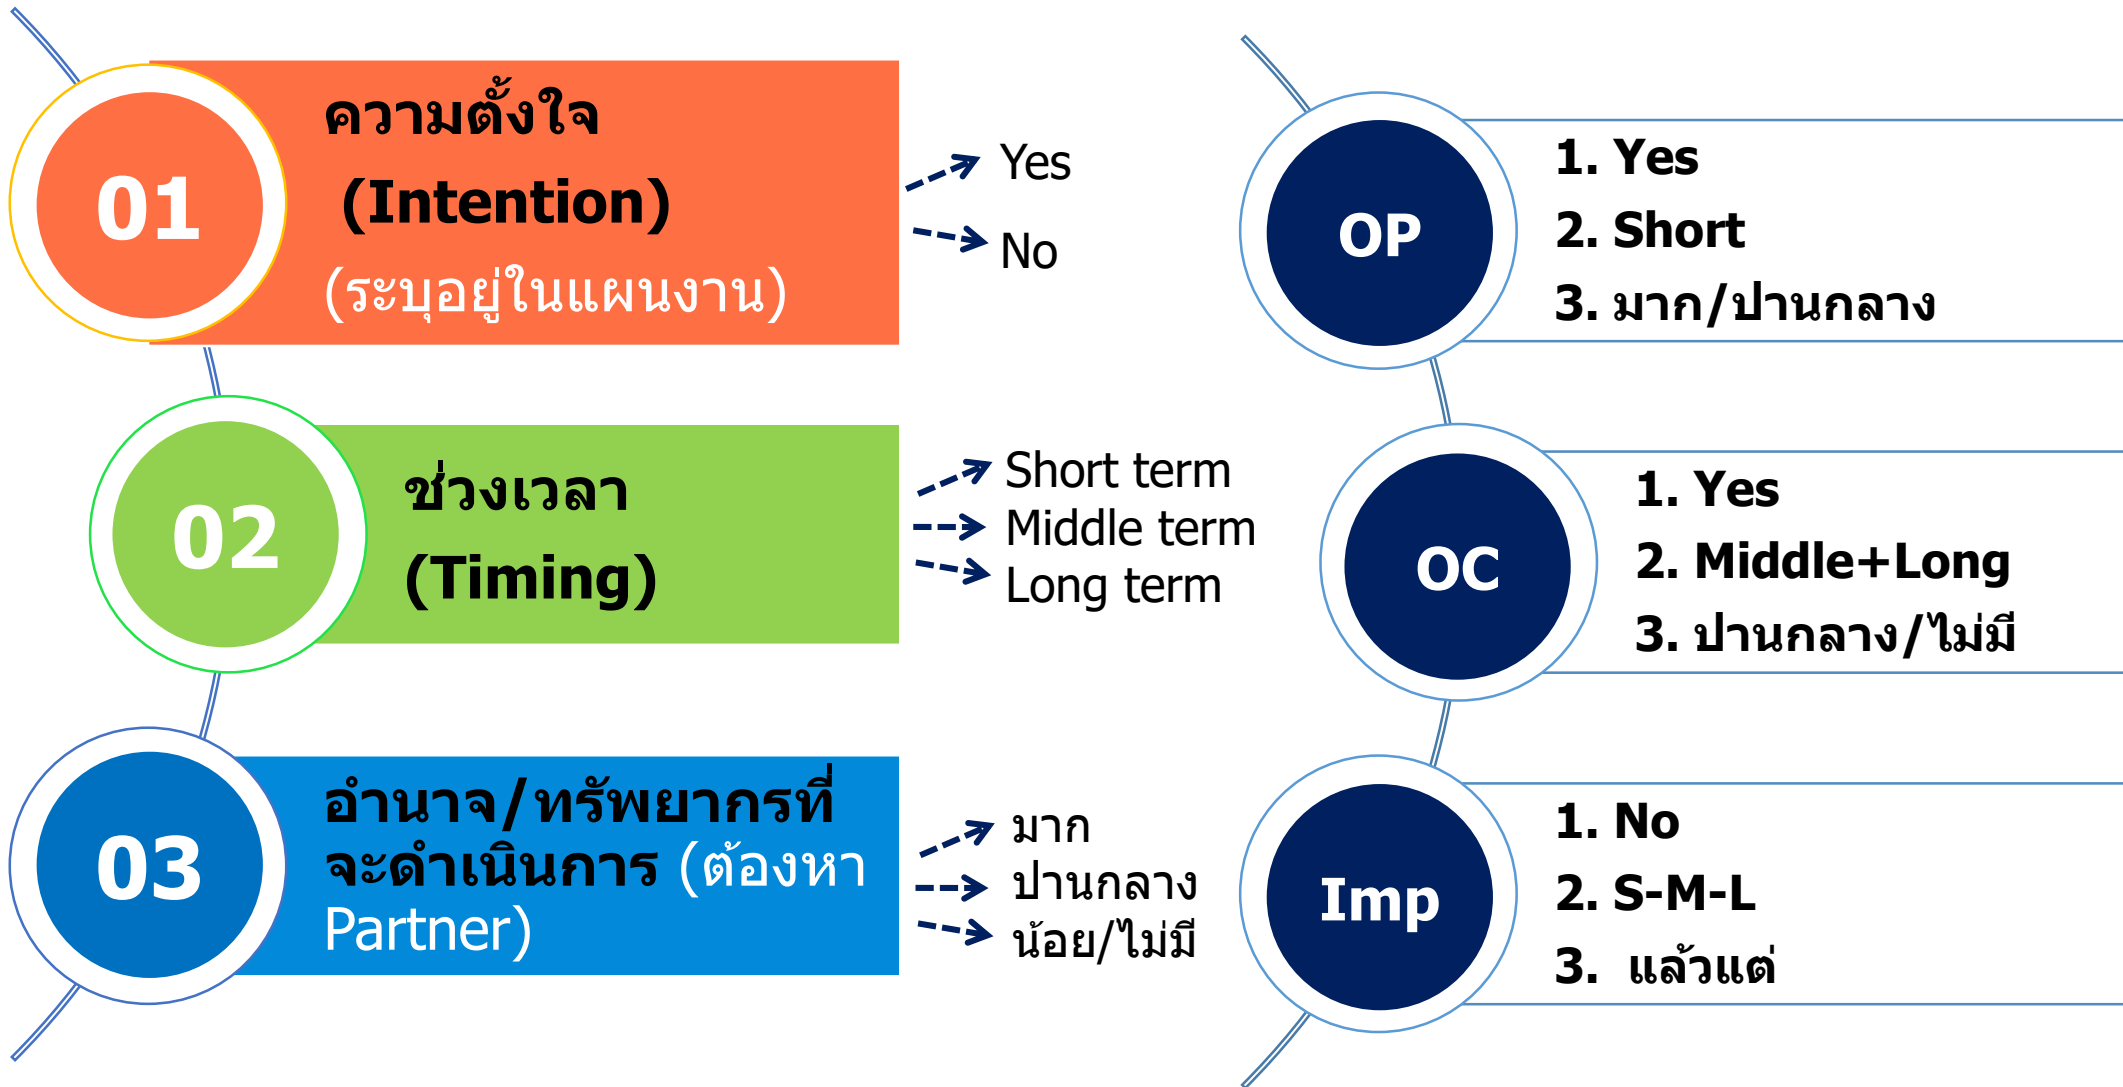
01
ความตั้งใจ
(Intention)
(ระบุอยู่ในแผนงาน)

Yes
No

02
ช่วงเวลา
(Timing)

Short term
Middle term
Long term

03
อำนาจ/ทรัพยากรที่จะดำเนินการ (ต้องหา Partner)

มาก
ปานกลาง
น้อย/ไม่มี

OP
1. Yes
2. Short
3. มาก/ปานกลาง

OC
1. Yes
2. Middle+Long
3. ปานกลาง/ไม่มี

Imp
1. No
2. S-M-L
3. แล้วแต่